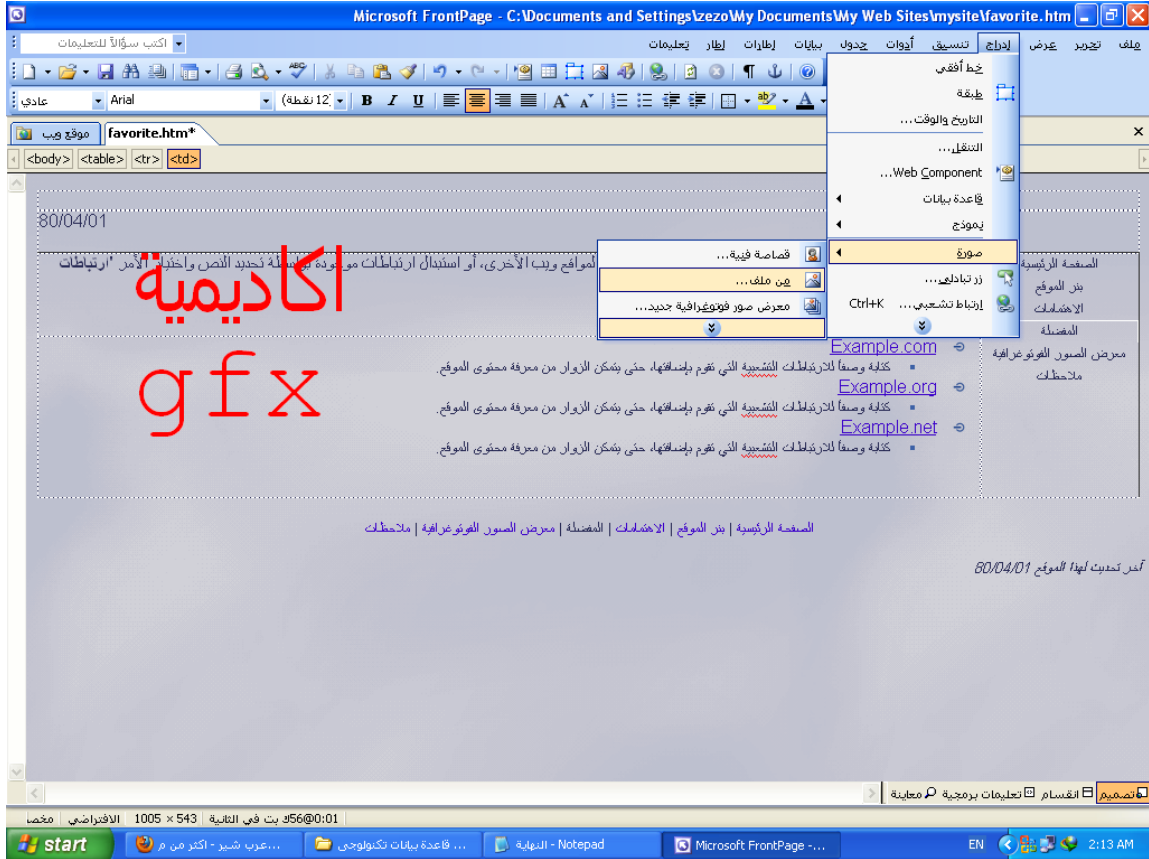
Microsoft FrontPage - C:\Documents and Settings\zezo\My Documents\My Web Sites\mysite\favorite.htm

ملف تحرير عرض إدراج تنسيق أدوات جدول بيانات إطارات إطار تعليمات

اكتب سؤالاً للتعليمات

عادي Arial 12 نقطة

موقع ويب favorite.htm*

<body> <table> <tr> <td>

خط أفقي
طبقة
التاريخ والوقت...
التنقل...
Web Component...
قاعدة بيانات
نموذج
صورة
زر تبادلي...
ارتباط تشعبي... Ctrl+K

قصاصة فنية...
من ملف...
معرض صور فوتوغرافية جديد...

80/04/01

اكاديمية
gfx

لمواقع ويب الأخرى، أو استبدال ارتباطات موجودة بواسطة تحديد النص واختيار الأمر "ارتباطات

الصفحة الرئيسية
بنز الموقع
الاهتمامات
المفضلة
معرض الصور الفوتوغرافية
ملاحظات

Example.com
كتابة وصفاً للارتباطات التشعبية التي تقوم بإضافتها، حتى يتمكن الزوار من معرفة محتوى الموقع.
Example.org
كتابة وصفاً للارتباطات التشعبية التي تقوم بإضافتها، حتى يتمكن الزوار من معرفة محتوى الموقع.
Example.net
كتابة وصفاً للارتباطات التشعبية التي تقوم بإضافتها، حتى يتمكن الزوار من معرفة محتوى الموقع.

الصفحة الرئيسية | بنز الموقع | الاهتمامات | المفضلة | معرض الصور الفوتوغرافية | ملاحظات

آخر تحديث لهذا الموقع 80/04/01

تصميم انقسام تعليمات برمجية معاينة

0:01@56ك بت في الثانية 543 × 1005 الافتراضي مخصص

start عرب شير - اكثر من م... قاعدة بيانات تكنولوجي ... النهاية - Notepad Microsoft FrontPage -... EN 2:13 AM